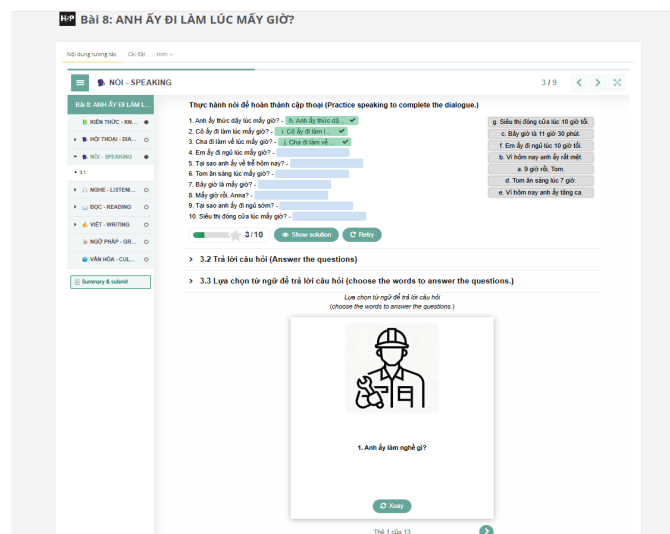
H5P Bài 8: ANH ẤY ĐI LÀM LÚC MẤY GIỜ?

Nội dung tương tác Cài đặt Hơn

NÓI - SPEAKING 3 / 9

Bài 8: ANH ẤY ĐI LÀM L...
KIẾN THỨC - KN...
HỘI THOẠI - DIA...
NÓI - SPEAKING
3.1
NGHE - LISTENI...
ĐỌC - READING
VIẾT - WRITING
NGỮ PHÁP - GR...
VĂN HÓA - CUL...
Summary & submit

Thực hành nói để hoàn thành cặp thoại (Practice speaking to complete the dialogue.)

1. Anh ấy thức dậy lúc mấy giờ? - h. Anh ấy thức dậ...
2. Cô ấy đi làm lúc mấy giờ? - i. Cô ấy đi làm l...
3. Cha đi làm về lúc mấy giờ? - j. Cha đi làm về ...
4. Em ấy đi ngủ lúc mấy giờ? -
5. Tại sao anh ấy về trễ hôm nay? -
6. Tom ăn sáng lúc mấy giờ? -
7. Bây giờ là mấy giờ? -
8. Mấy giờ rồi, Anna? -
9. Tại sao anh ấy đi ngủ sớm? -
10. Siêu thị đóng cửa lúc mấy giờ? -

g. Siêu thị đóng cửa lúc 10 giờ tối.
c. Bây giờ là 11 giờ 30 phút.
f. Em ấy đi ngủ lúc 10 giờ tối.
b. Vì hôm nay anh ấy rất mệt.
a. 9 giờ rồi, Tom.
d. Tom ăn sáng lúc 7 giờ.
e. Vì hôm nay anh ấy tăng ca.

3 / 10 Show solution Retry

3.2 Trả lời câu hỏi (Answer the questions)

3.3 Lựa chọn từ ngữ để trả lời câu hỏi (choose the words to answer the questions.)

Lựa chọn từ ngữ để trả lời câu hỏi
(choose the words to answer the questions.)

1. Anh ấy làm nghề gì?

Xoay

Thẻ 1 của 13